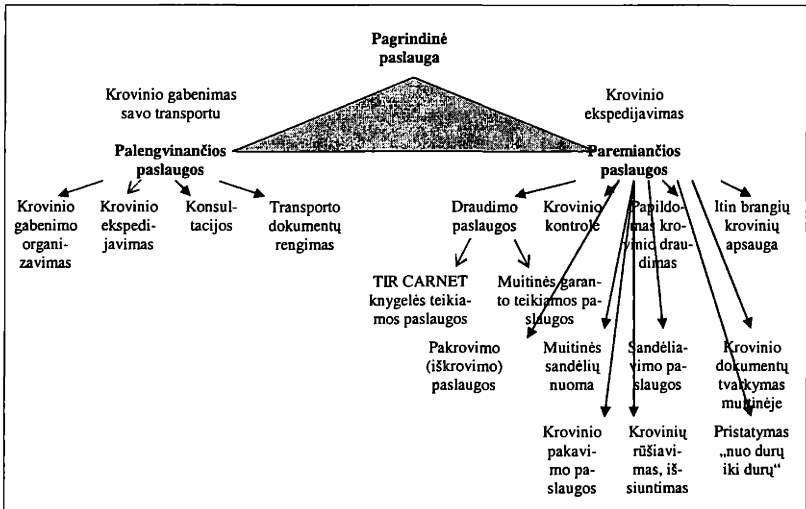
Pagrindinė paslauga

Krovinio gabenimas savo transportu

Krovinio ekspedijavimas

Palengvinančios paslaugos

Paremiančios paslaugos

Krovinio gabenimo organizavimas

Krovinio ekspedijavimas

Konsultacijos

Transporto dokumentų rengimas

Draudimo paslaugos

Krovinio kontrolė

Papildomas krovinio draudimas

Itin brangių krovinių apsauga

TIR CARNET knygelės teikiamos paslaugos

Muitinės garanto teikiamos paslaugos

Pakrovimo (iškrovimo) paslaugos

Muitinės sandėlių nuoma

Sandėliavimo paslaugos

Krovinio dokumentų tvarkymas muitinėje

Krovinio pakavimo paslaugos

Krovinių rūšiavimas, išsiuntimas

Pristatymas „nuo durų iki durų“